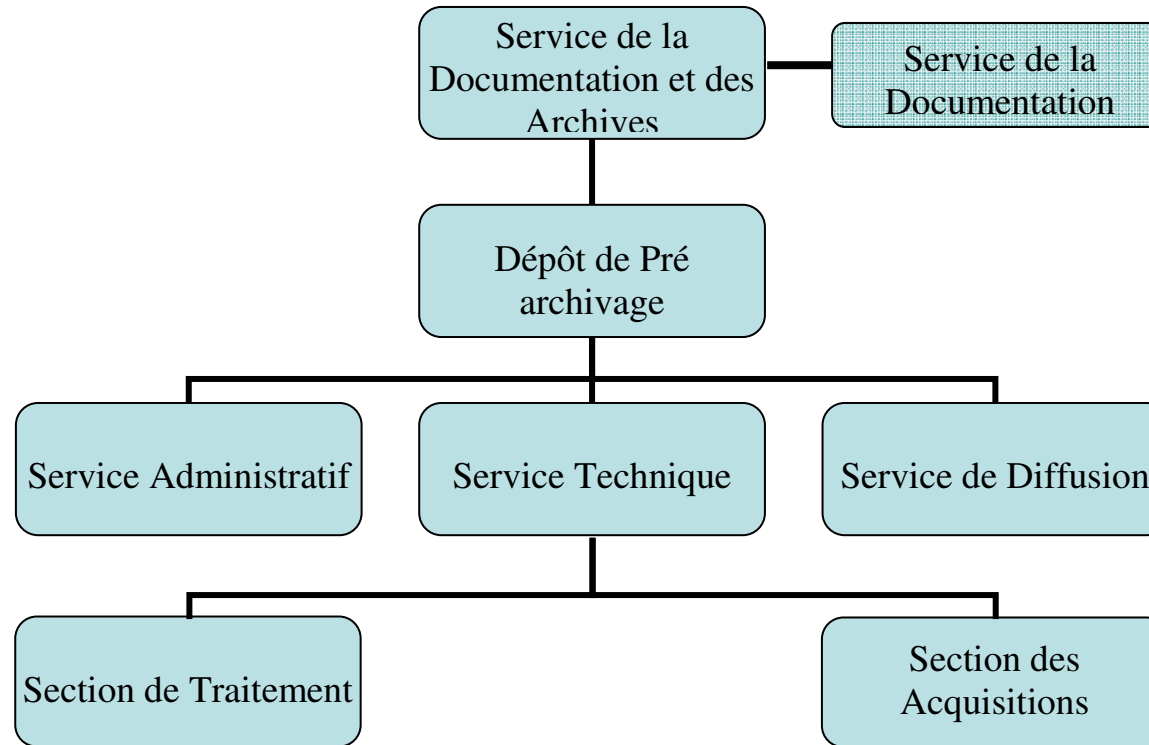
Service de la Documentation et des Archives

Service de la Documentation

Dépôt de Pré archivage

Service Administratif

Service Technique

Service de Diffusion

Section de Traitement

Section des Acquisitions